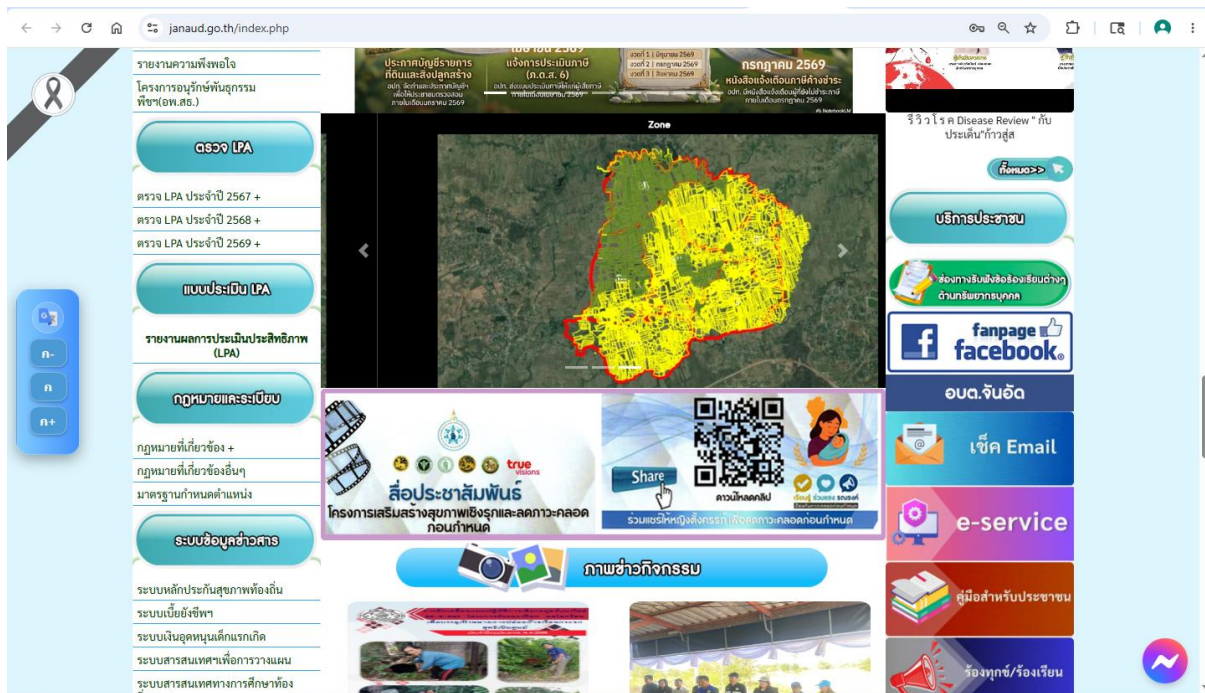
janaud.go.th/index.php

รายงานความพึงพอใจ
โครงการอนุรักษ์พันธุกรรมพืช(อพ.สธ.)

ตรวจ LPA

ตรวจ LPA ประจำปี 2567 +
ตรวจ LPA ประจำปี 2568 +
ตรวจ LPA ประจำปี 2569 +

แบบประเมิน LPA

รายงานผลการประเมินประสิทธิภาพ (LPA)

กฎหมายและระเบียบ

กฎหมายที่เกี่ยวข้อง +
กฎหมายที่เกี่ยวข้องอื่นๆ
มาตรฐานกำหนดตำแหน่ง

ระบบข้อมูลข่าวสาร

ระบบหลักประกันสุขภาพท้องถิ่น
ระบบเบี้ยยังชีพฯ
ระบบเงินอุดหนุนเด็กแรกเกิด
ระบบสารสนเทศเพื่อการวางแผน
ระบบสารสนเทศทางการศึกษาท้อง

ก-
ก
ก+

ประกาศบัญชีรายการที่ดินและสิ่งปลูกสร้าง
แจ้งการประเมินภาษี (ภ.ด.ส. 6)
งวดที่ 1 | มิถุนายน 2569
งวดที่ 2 | กรกฎาคม 2569
งวดที่ 3 | สิงหาคม 2569
กรกฎาคม 2569
หนังสือแจ้งเตือนภาษีค้างชำระ

Zone

สื่อประชาสัมพันธ์
โครงการเสริมสร้างสุขภาพเชิงรุกและลดภาวะคลอดก่อนกำหนด
true visions
Share
ดาวน์โหลดคลิป
ร่วมแชร์ให้หญิงตั้งครรภ์ เพื่อลดภาวะคลอดก่อนกำหนด

ภาพข่าวกิจกรรม

รีวิวโรค Disease Review " กับประเด็น"ก้าวสู่ส

ทั้งหมด>>

บริการประชาชน

ช่องทางรับฟังข้อร้องเรียนต่างๆ ด้านทรัพยากรบุคคล

fanpage facebook.

อบต.จันอัด

เช็ค Email

e-service

คู่มือสำหรับประชาชน

ร้องทุกข์/ร้องเรียน